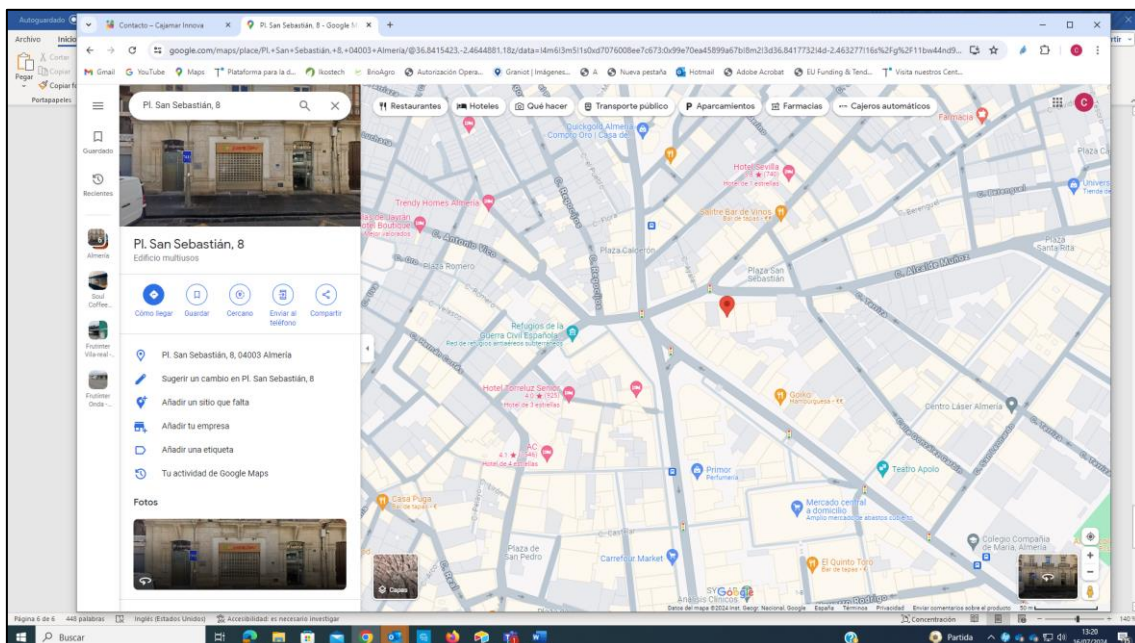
Autoguardado

Contacto – Cajamar Innova × Pl. San Sebastián, 8 - Google M × +

google.com/maps/place/Pl.+San+Sebastián,+8,+04003+Almería/@36.8415423,-2.4644881,18z/data=!4m6!3m5!1s0xd7076008ee7c673:0x99e70ea45899a67b!8m2!3d36.8417732!4d-2.463277!16s%2Fg%2F11bw44nd9...

Gmail YouTube Maps Plataforma para la d... Ikostech BrioAgro Autorización Opera... Graniot | Imágenes... A Nueva pestaña Hotmail Adobe Acrobat EU Funding & Tend... Visita nuestros Cent...

Archivo Inicio
Cortar
Copiar
Pegar
Copiar f
Portapapeles

Guardado
Recientes
Almería
Soul Coffee...
Fruitinter Vila-real
Fruitinter Onda

Pl. San Sebastián, 8

Restaurantes Hoteles Qué hacer Transporte público Aparcamientos Farmacias Cajeros automáticos

Pl. San Sebastián, 8
Edificio multiusos

Cómo llegar Guardar Cercano Enviar al teléfono Compartir

Pl. San Sebastián, 8, 04003 Almería
Sugerir un cambio en Pl. San Sebastián, 8
Añadir un sitio que falta
Añadir tu empresa
Añadir una etiqueta
Tu actividad de Google Maps

Fotos

Quickgold Almería Compro Oro | Casa de...
Hotel Sevilla
Hotel de 1 estrella
Trendy Homes Almería
Casa de Jayrán Hotel Boutique
Saltre Bar de Vinos Bar de tapas
C. Antonio Vico
Plaza Calderón
Plaza Romero
Plaza San Sebastián
C. Alcalde Muñoz
Plaza Santa Rita
Refugios de la Guerra Civil Española
Red de refugios antiaéreos subterráneos
Hotel Torreluz Señor
Hotel de 3 estrellas
AC
Hotel de 4 estrellas
Goiko Hamburguesa
Centro Láser Almería
Primor Perfumería
Teatro Apolo
Casa Puga Bar de tapas
Mercado central a domicilio
Amplio mercado de abastos cubierto
Plaza de San Pedro
Carrefour Market
El Quinto Toro Bar de tapas
Colegio Compañía de María, Almería
Análisis Clínicos
Farmacia
Plaza C
Univers
Capas
Google
Datos del mapa ©2024 Inst. Geogr. Nacional, Google España Términos Privacidad Enviar comentarios sobre el producto 50 m

Página 6 de 6 443 palabras Inglés (Estados Unidos) Accesibilidad: es necesario investigar Concentración 140

Buscar Partida 13:20 16/07/2024